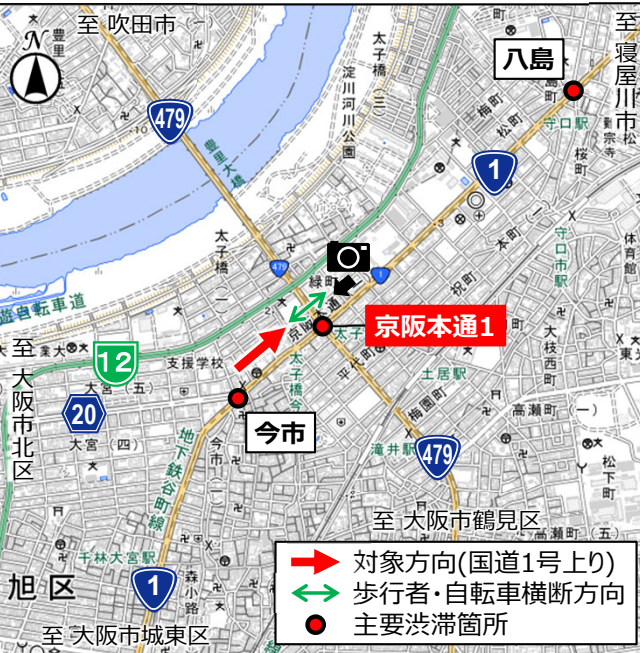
至 吹田市

至 寝屋川市

N

479

八島

淀川河川公園

太子橋

豊里大橋

1

守口駅

太子橋

479

緑

1

京阪本通1

至 大阪市北区

12

支援学校

20

大宮

太子橋

平代町

土居駅

今市

479

滝井駅

高瀬町

地下鉄谷町線

千林大宮駅

1

至 大阪市鶴見区

旭区

至 大阪市城東区

対象方向(国道1号上り)

歩行者・自転車横断方向

主要渋滞箇所